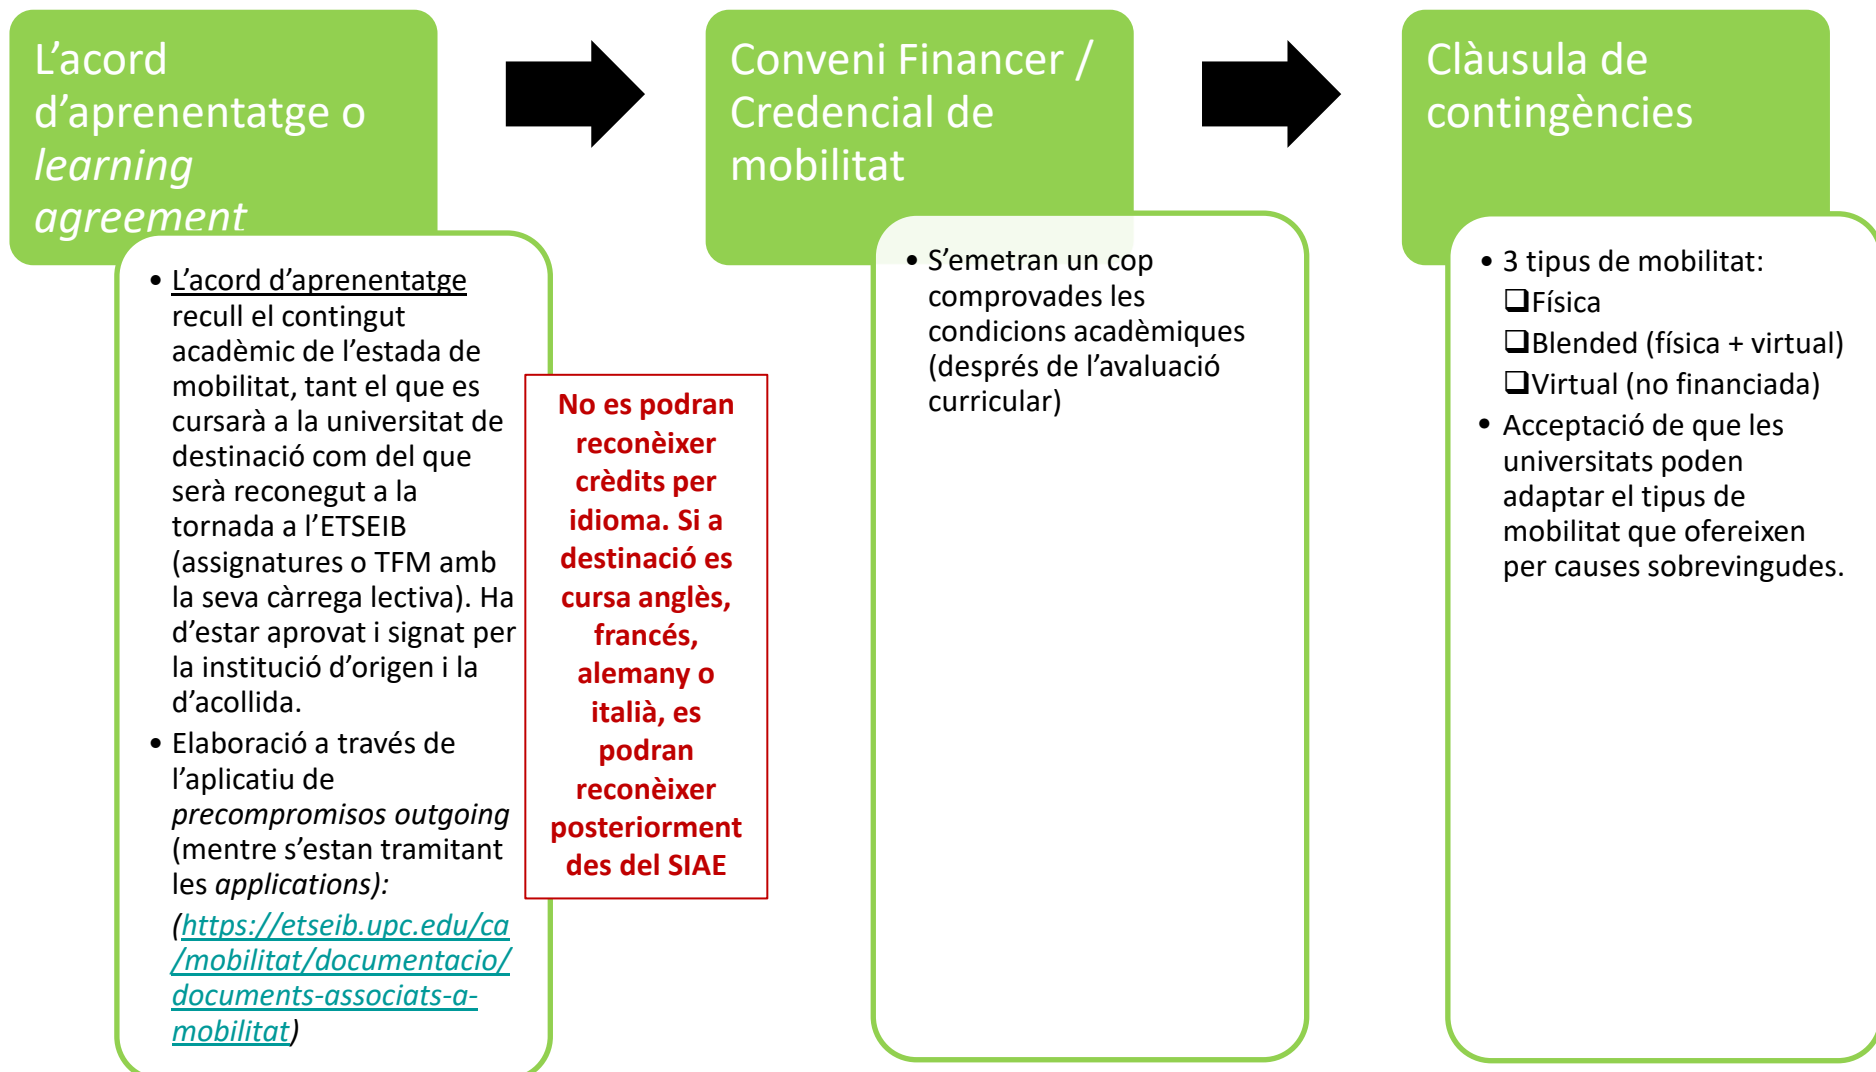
L'acord d'aprenentatge o *learning agreement*

• L'acord d'aprenentatge recull el contingut acadèmic de l'estada de mobilitat, tant el que es cursarà a la universitat de destinació com del que serà reconegut a la tornada a l'ETSEIB (assignatures o TFM amb la seva càrrega lectiva). Ha d'estar aprovat i signat per la institució d'origen i la d'acollida.
• Elaboració a través de l'aplicatiu de *precompromisos outgoing* (mentre s'estan tramitant les *applications):* *(https://etseib.upc.edu/ca/mobilitat/documentacio/documents-associats-a-mobilitat)*

No es podran reconèixer crèdits per idioma. Si a destinació es cursa anglès, francés, alemany o italià, es podran reconèixer posteriorment des del SIAE

Conveni Financer / Credencial de mobilitat

• S'emetran un cop comprovades les condicions acadèmiques (després de l'avaluació curricular)

Clàusula de contingències

• 3 tipus de mobilitat:
❑Física
❑Blended (física + virtual)
❑Virtual (no financiada)
• Acceptació de que les universitats poden adaptar el tipus de mobilitat que ofereixen per causes sobrevingudes.